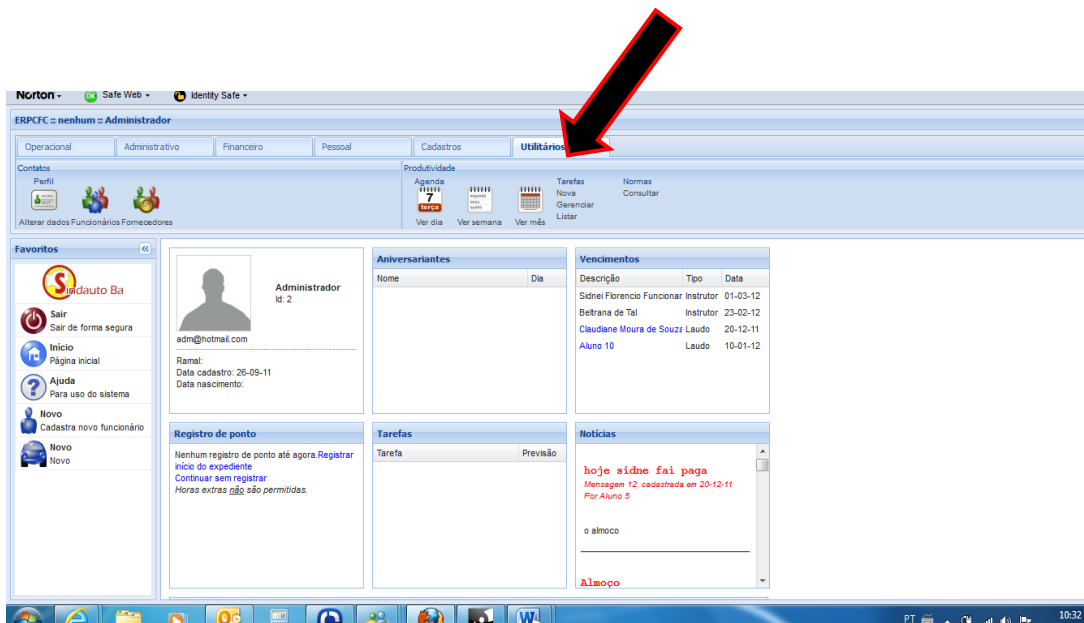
Norton ▾ Safe Web ▾ Identity Safe ▾

ERPCFC :: nenhum :: Administrador

Operacional | Administrativo | Financeiro | Pessoal | Cadastros | Utilitários

Contatos
Perfil
Alterar dados Funcionários Fornecedores

Produtividade
Agenda
7 terça
Ver dia Ver semana Ver mês
Tarefas
Nova
Gerenciar
Listar
Normas
Consultar

Favoritos

Sindauto Ba

Sair
Sair de forma segura

Início
Página inicial

Ajuda
Para uso do sistema

Novo
Cadastra novo funcionário

Novo
Novo

Administrador
Id: 2
adm@hotmail.com
Ramal:
Data cadastro: 26-09-11
Data nascimento:

Aniversariantes
| Nome | Dia |
|---|---|

Vencimentos
| Descrição | Tipo | Data |
|---|---|---|
| Sidnei Florencio Funcionar | Instrutor | 01-03-12 |
| Beltrana de Tal | Instrutor | 23-02-12 |
| Claudiane Moura de Souze | Laudo | 20-12-11 |
| Aluno 10 | Laudo | 10-01-12 |

Registro de ponto
Nenhum registro de ponto até agora. Registrar início do expediente
Continuar sem registrar
Horas extras não são permitidas.

Tarefas
| Tarefa | Previsão |
|---|---|

Notícias
hoje sidne fai paga
Mensagem 12, cadastrada em 20-12-11
Por Aluno 5

o almoco

Almoço

PT 10:32